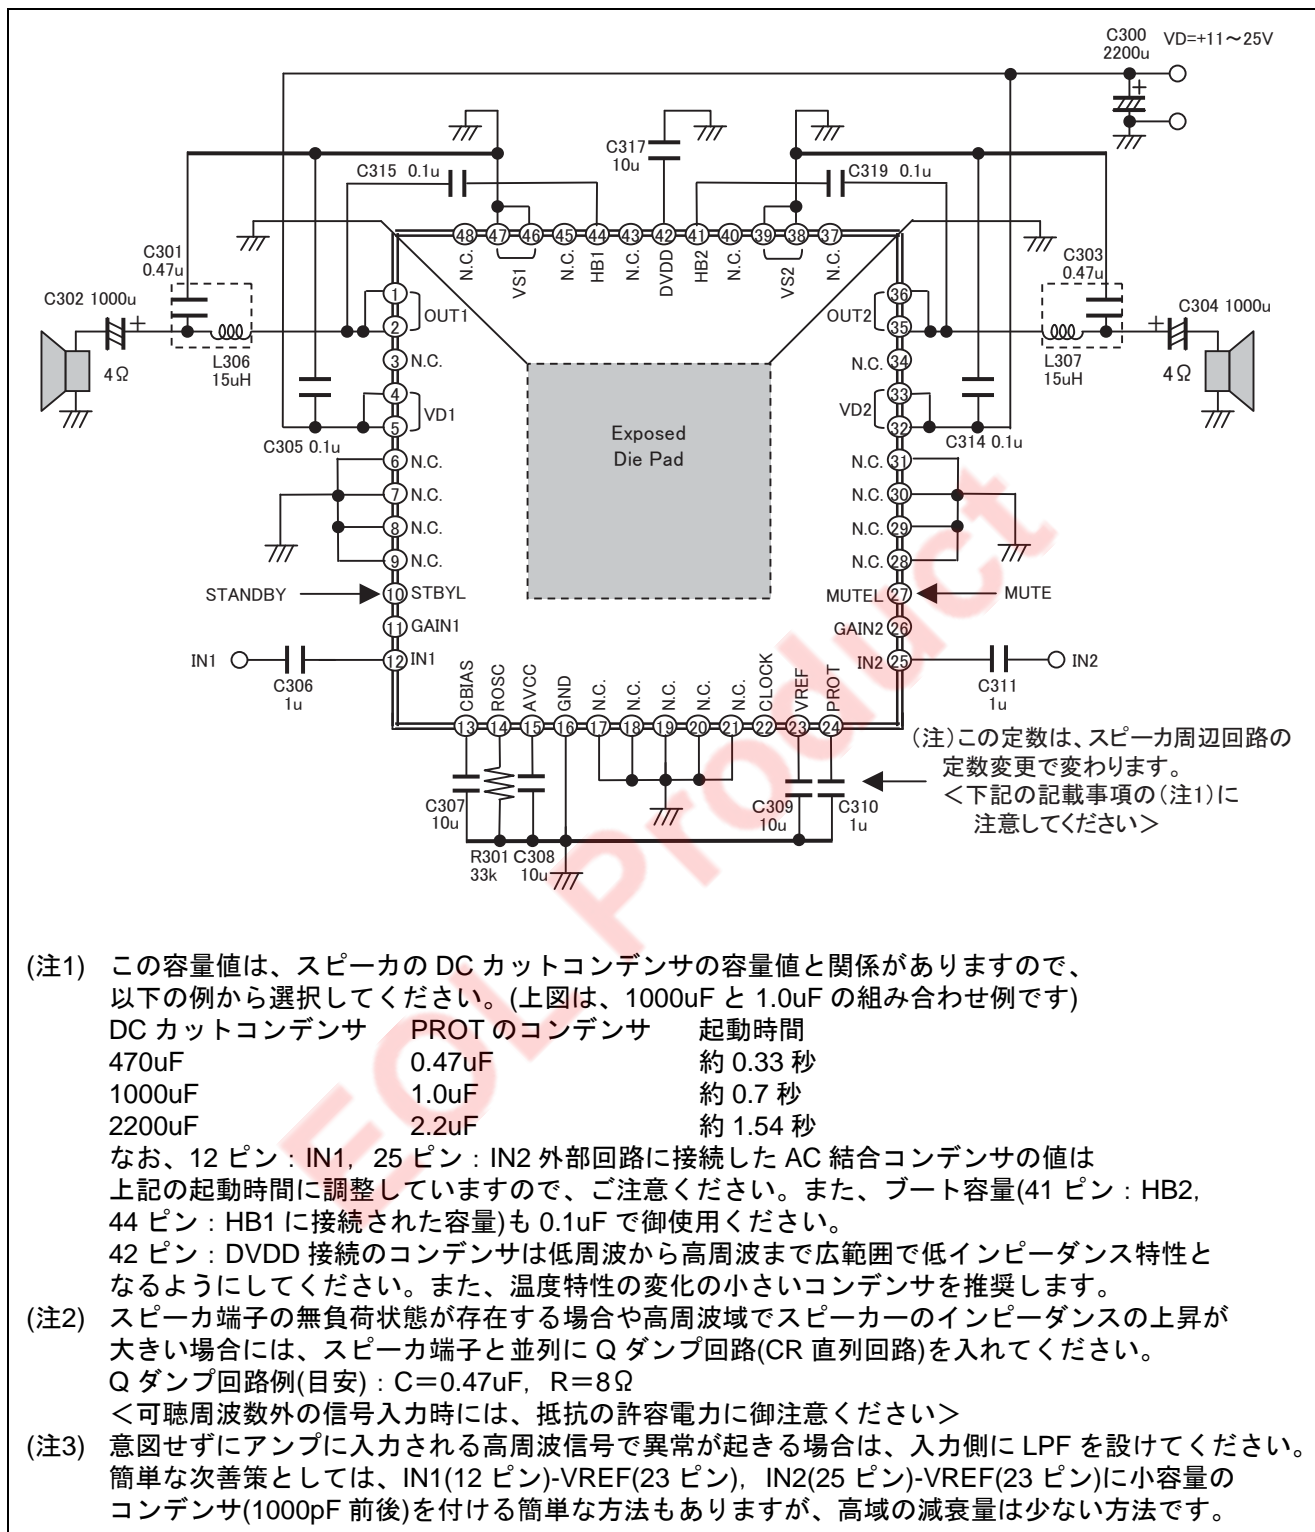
C300
2200u
VD=+11～25V

C317
10u

C315 0.1u
C319 0.1u

48 N.C.
47
46
VS1
45 N.C.
44 HB1
43 N.C.
42 DVDD
41 HB2
40 N.C.
39
38
VS2
37 N.C.

C301
0.47u
C303
0.47u
C302 1000u
C304 1000u
4Ω
4Ω
L306
15uH
L307
15uH

1
2 OUT1
3 N.C.
4
5 VD1
C305 0.1u
6 N.C.
7 N.C.
8 N.C.
9 N.C.
STANDBY
10 STBYL
11 GAIN1
IN1
12 IN1
C306
1u

36
35 OUT2
34 N.C.
33
32 VD2
C314 0.1u
31 N.C.
30 N.C.
29 N.C.
28 N.C.
MUTEL 27
MUTE
GAIN2 26
IN2 25
IN2
C311
1u

Exposed
Die Pad

13 CBIAS
14 ROSC
15 AVCC
16 GND
17 N.C.
18 N.C.
19 N.C.
20 N.C.
21 N.C.
22 CLOCK
23 VREF
24 PROT

C307
10u
R301
33k
C308
10u
C309
10u
C310
1u

(注)この定数は、スピーカ周辺回路の定数変更で変わります。
<下記の記載事項の(注1)に注意してください>

(注1) この容量値は、スピーカの DC カットコンデンサの容量値と関係がありますので、以下の例から選択してください。(上図は、1000uF と 1.0uF の組み合わせ例です)

| DC カットコンデンサ | PROT のコンデンサ | 起動時間 |
|---|---|---|
| 470uF | 0.47uF | 約 0.33 秒 |
| 1000uF | 1.0uF | 約 0.7 秒 |
| 2200uF | 2.2uF | 約 1.54 秒 |

なお、12 ピン：IN1, 25 ピン：IN2 外部回路に接続した AC 結合コンデンサの値は上記の起動時間に調整していますので、ご注意ください。また、ブート容量(41 ピン：HB2, 44 ピン：HB1 に接続された容量)も 0.1uF で御使用ください。
42 ピン：DVDD 接続のコンデンサは低周波から高周波まで広範囲で低インピーダンス特性となるようにしてください。また、温度特性の変化の小さいコンデンサを推奨します。
(注2) スピーカ端子の無負荷状態が存在する場合や高周波域でスピーカーのインピーダンスの上昇が大きい場合には、スピーカ端子と並列に Q ダンプ回路(CR 直列回路)を入れてください。
Q ダンプ回路例(目安)：C＝0.47uF, R＝8Ω
<可聴周波数外の信号入力時には、抵抗の許容電力に御注意ください>
(注3) 意図せずにアンプに入力される高周波信号で異常が起きる場合は、入力側に LPF を設けてください。簡単な次善策としては、IN1(12 ピン)-VREF(23 ピン), IN2(25 ピン)-VREF(23 ピン)に小容量のコンデンサ(1000pF 前後)を付ける簡単な方法もありますが、高域の減衰量は少ない方法です。

EOL Product